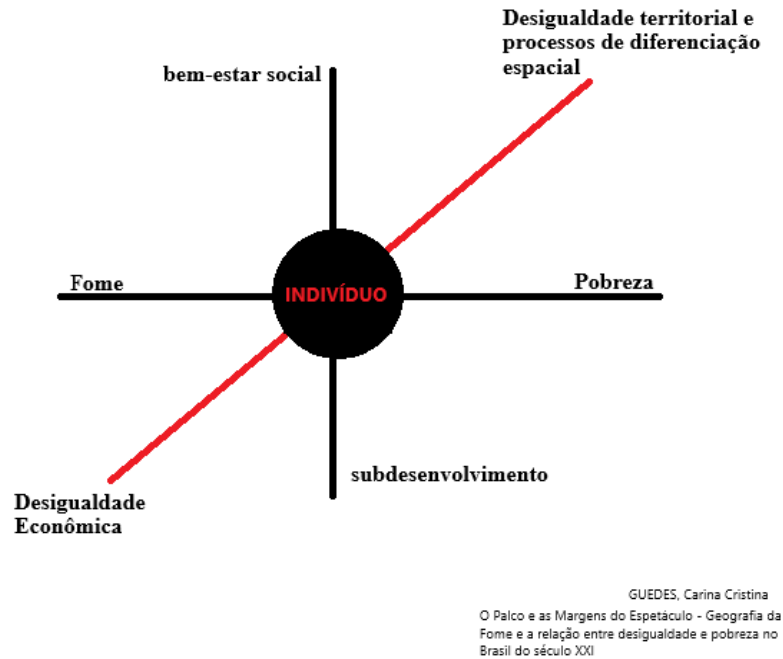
Desigualdade territorial e processos de diferenciação espacial

bem-estar social

Fome

INDIVÍDUO

Pobreza

subdesenvolvimento

Desigualdade Econômica

GUEDES, Carina Cristina
O Palco e as Margens do Espetáculo - Geografia da Fome e a relação entre desigualdade e pobreza no Brasil do século XXI